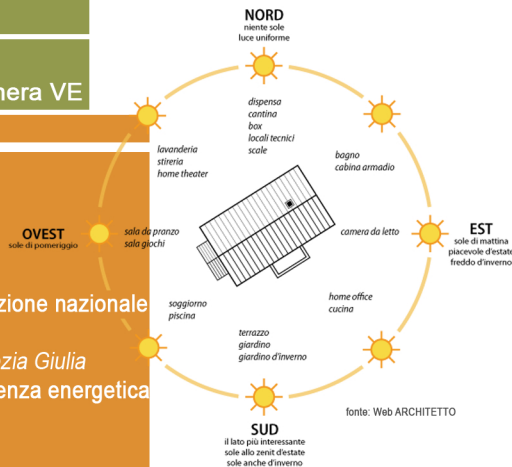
nera VE

zione nazionale

zia Giulia
enza energetica

NORD
niente sole
luce uniforme

dispensa
cantina
box
locali tecnici
scale

lavanderia
stireria
home theater

bagno
cabina armadio

OVEST
sole di pomeriggio

sala da pranzo
sala giochi

camera da letto

EST
sole di mattina
piacevole d'estate
freddo d'inverno

soggiorno
piscina

home office
cucina

terrazzo
giardino
giardino d'inverno

SUD
il lato più interessante
sole allo zenit d'estate
sole anche d'inverno

fonte: Web ARCHITETTO